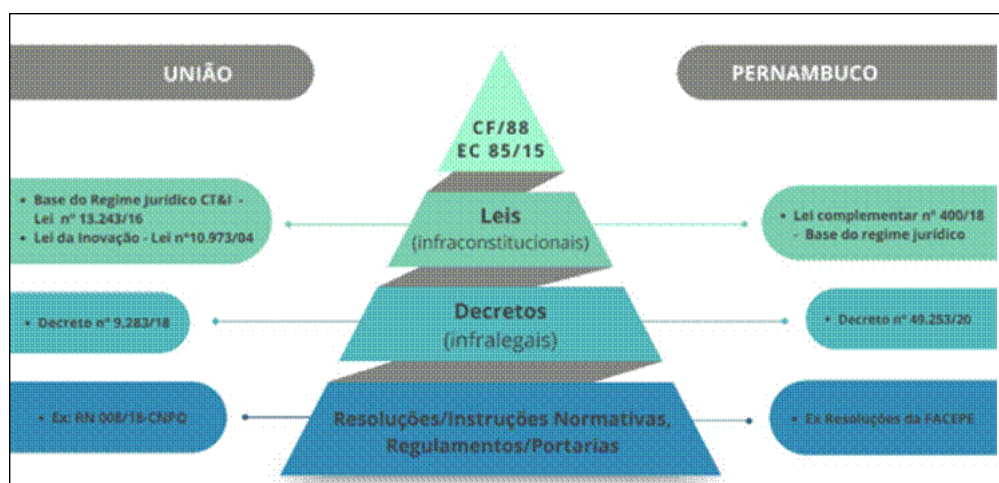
UNIÃO

PERNAMBUCO

CF/88
EC 85/15

• Base do Regime jurídico CT&I - Lei nº 13.243/16
• Lei da Inovação - Lei nº10.973/04

Leis
(infraconstitucionais)

• Lei complementar nº 400/18 - Base do regime jurídico

• Decreto nº 9.283/18

Decretos
(infralegais)

• Decreto nº 49.253/20

• Ex: RN 008/18-CNPQ

Resoluções/Instruções Normativas, Regulamentos/Portarias

• Ex Resoluções da FACEPE